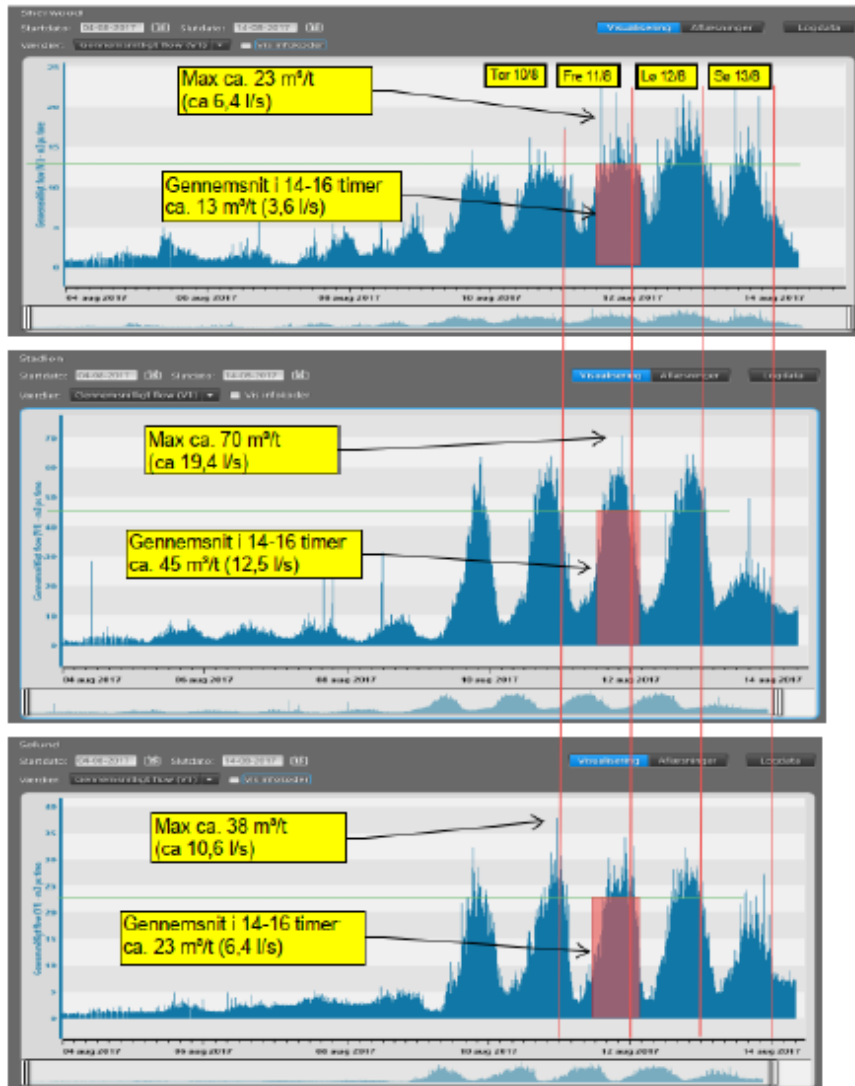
Sherwood
Startdato: 04-08-2017 Slutdato: 14-08-2017
Værdier: Gennemsnitligt flow (VT) Vis infokoder
Visualisering Aflæsninger Logdata

Tor 10/8 Fre 11/8 Lø 12/8 Sø 13/8

Max ca. 23 m³/t
(ca 6,4 l/s)

Gennemsnit i 14-16 timer
ca. 13 m³/t (3,6 l/s)

25
20
15
10
5
0
Gennemsnitligt flow (VT) - m3 pr. time

04 aug 2017 06 aug 2017 08 aug 2017 10 aug 2017 12 aug 2017 14 aug 2017

Stadion
Startdato: 04-08-2017 Slutdato: 14-08-2017
Værdier: Gennemsnitligt flow (VT) Vis infokoder
Visualisering Aflæsninger Logdata

Max ca. 70 m³/t
(ca 19,4 l/s)

Gennemsnit i 14-16 timer
ca. 45 m³/t (12,5 l/s)

70
60
50
40
30
20
10
0
Gennemsnitligt flow (VT) - m3 pr. time

04 aug 2017 06 aug 2017 08 aug 2017 10 aug 2017 12 aug 2017 14 aug 2017

Gelund
Startdato: 04-08-2017 Slutdato: 14-08-2017
Værdier: Gennemsnitligt flow (VT) Vis infokoder
Visualisering Aflæsninger Logdata

Max ca. 38 m³/t
(ca 10,6 l/s)

Gennemsnit i 14-16 timer
ca. 23 m³/t (6,4 l/s)

40
35
30
25
20
15
10
5
0
Gennemsnitligt flow (VT) - m3 pr. time

04 aug 2017 06 aug 2017 08 aug 2017 10 aug 2017 12 aug 2017 14 aug 2017